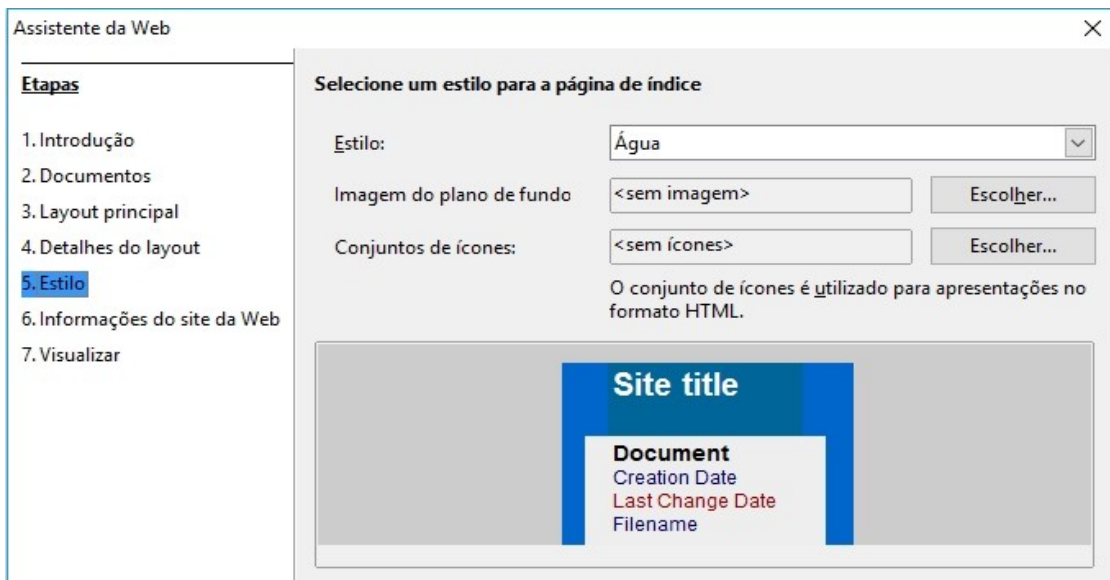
Assistente da Web

Etapas

1. Introdução
2. Documentos
3. Layout principal
4. Detalhes do layout
5. Estilo
6. Informações do site da Web
7. Visualizar

Selecione um estilo para a página de índice

Estilo: Água

Imagem do plano de fundo <sem imagem> Escolher...

Conjuntos de ícones: <sem ícones> Escolher...

O conjunto de ícones é utilizado para apresentações no formato HTML.

Site title

Document
Creation Date
Last Change Date
Filename